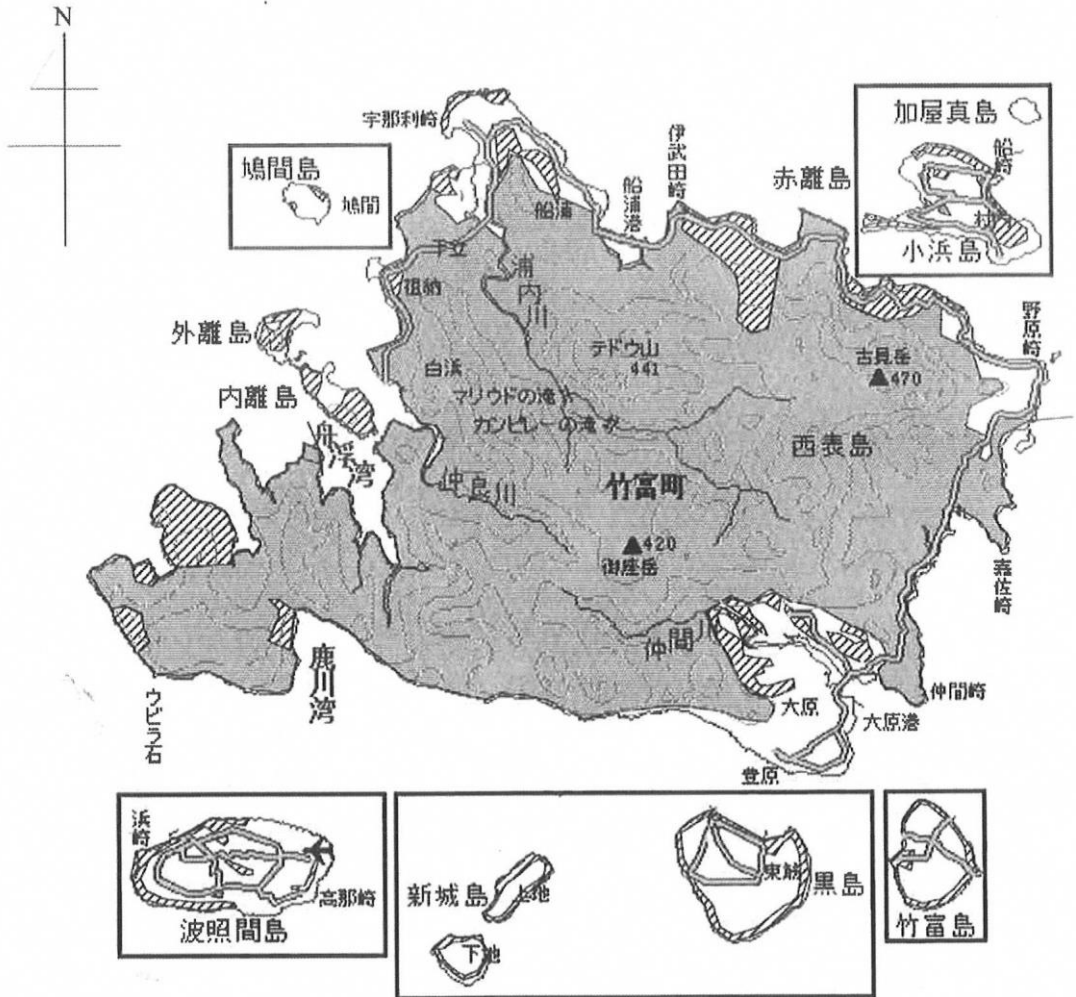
N

宇那利崎

鳩間島

鳩間

伊武田崎

船浦湾

船浦

赤離島

加屋真島

船崎

村

小浜島

干立

祖納

浦内川

外離島

白浜

テドウ山
441

古見岳
470

野原崎

内離島

マリウドの滝

カンピレーの滝

船浮湾

仲良川

竹富町

西表島

420
御座岳

嘉佐崎

仲間川

鹿川湾

ウビラ石

大原

大原港

仲間崎

豊原

浜崎

高那崎

波照間島

新城島

上地

下地

東筋

黒島

竹富島